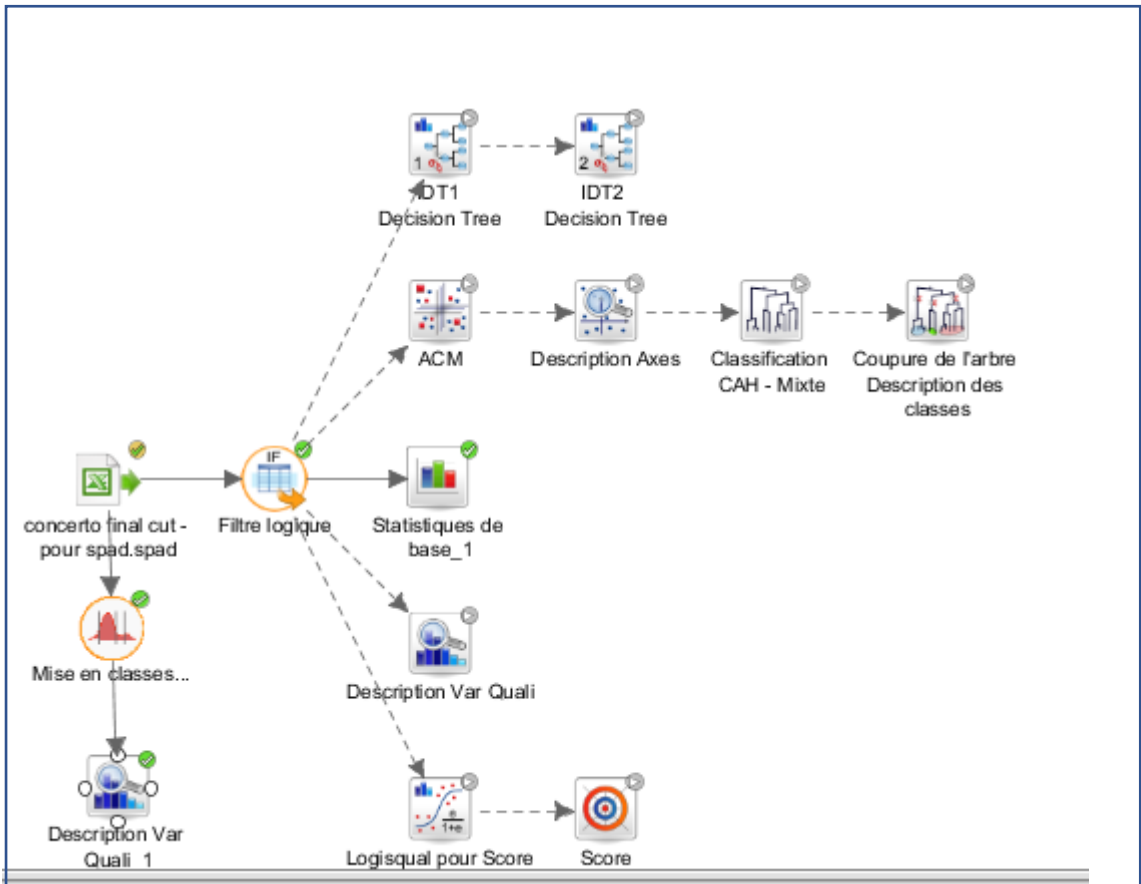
IDT1
Decision Tree

IDT2
Decision Tree

ACM

Description Axes

Classification CAH - Mixte

Coupure de l'arbre Description des classes

concerto final cut - pour spad.spad

IF
Filtre logique

Statistiques de base_1

Mise en classes...

Description Var Quali

Description Var Quali_1

Logisqual pour Score

Score